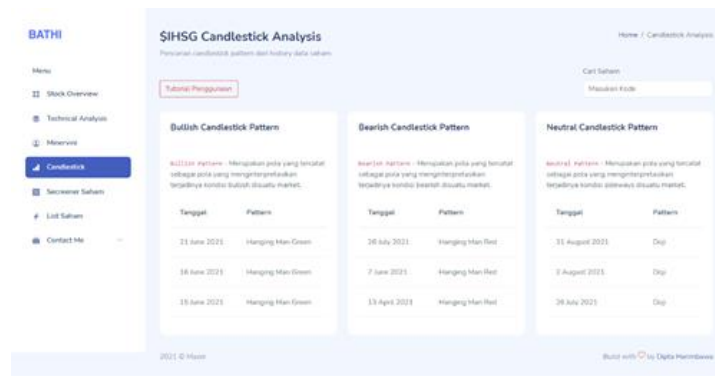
BATHI

Menu

Stock Overview

Technical Analysis

Minervini

Candlestick

Screener Saham

List Saham

Contact Me

$IHSG Candlestick Analysis

Pencarian candlestick pattern dari history data saham

Home / Candlestick Analysis

Tutorial Penggunaan

Cari Saham

Masukan Kode

Bullish Candlestick Pattern

Bullish Pattern - Merupakan pola yang tercatat sebagai pola yang menginterpretasikan terjadinya kondisi bullish disuatu market.

| Tanggal | Pattern |
|---|---|
| 21 June 2021 | Hanging Man Green |
| 18 June 2021 | Hanging Man Green |
| 15 June 2021 | Hanging Man Green |

Bearish Candlestick Pattern

Bearish Pattern - Merupakan pola yang tercatat sebagai pola yang menginterpretasikan terjadinya kondisi bearish disuatu market.

| Tanggal | Pattern |
|---|---|
| 28 July 2021 | Hanging Man Red |
| 7 June 2021 | Hanging Man Red |
| 13 April 2021 | Hanging Man Red |

Neutral Candlestick Pattern

Neutral Pattern - Merupakan pola yang tercatat sebagai pola yang menginterpretasikan terjadinya kondisi sideways disuatu market.

| Tanggal | Pattern |
|---|---|
| 31 August 2021 | Doji |
| 3 August 2021 | Doji |
| 28 July 2021 | Doji |

2021 © Mazer

Build with ♡ by Dipta Merimbawa